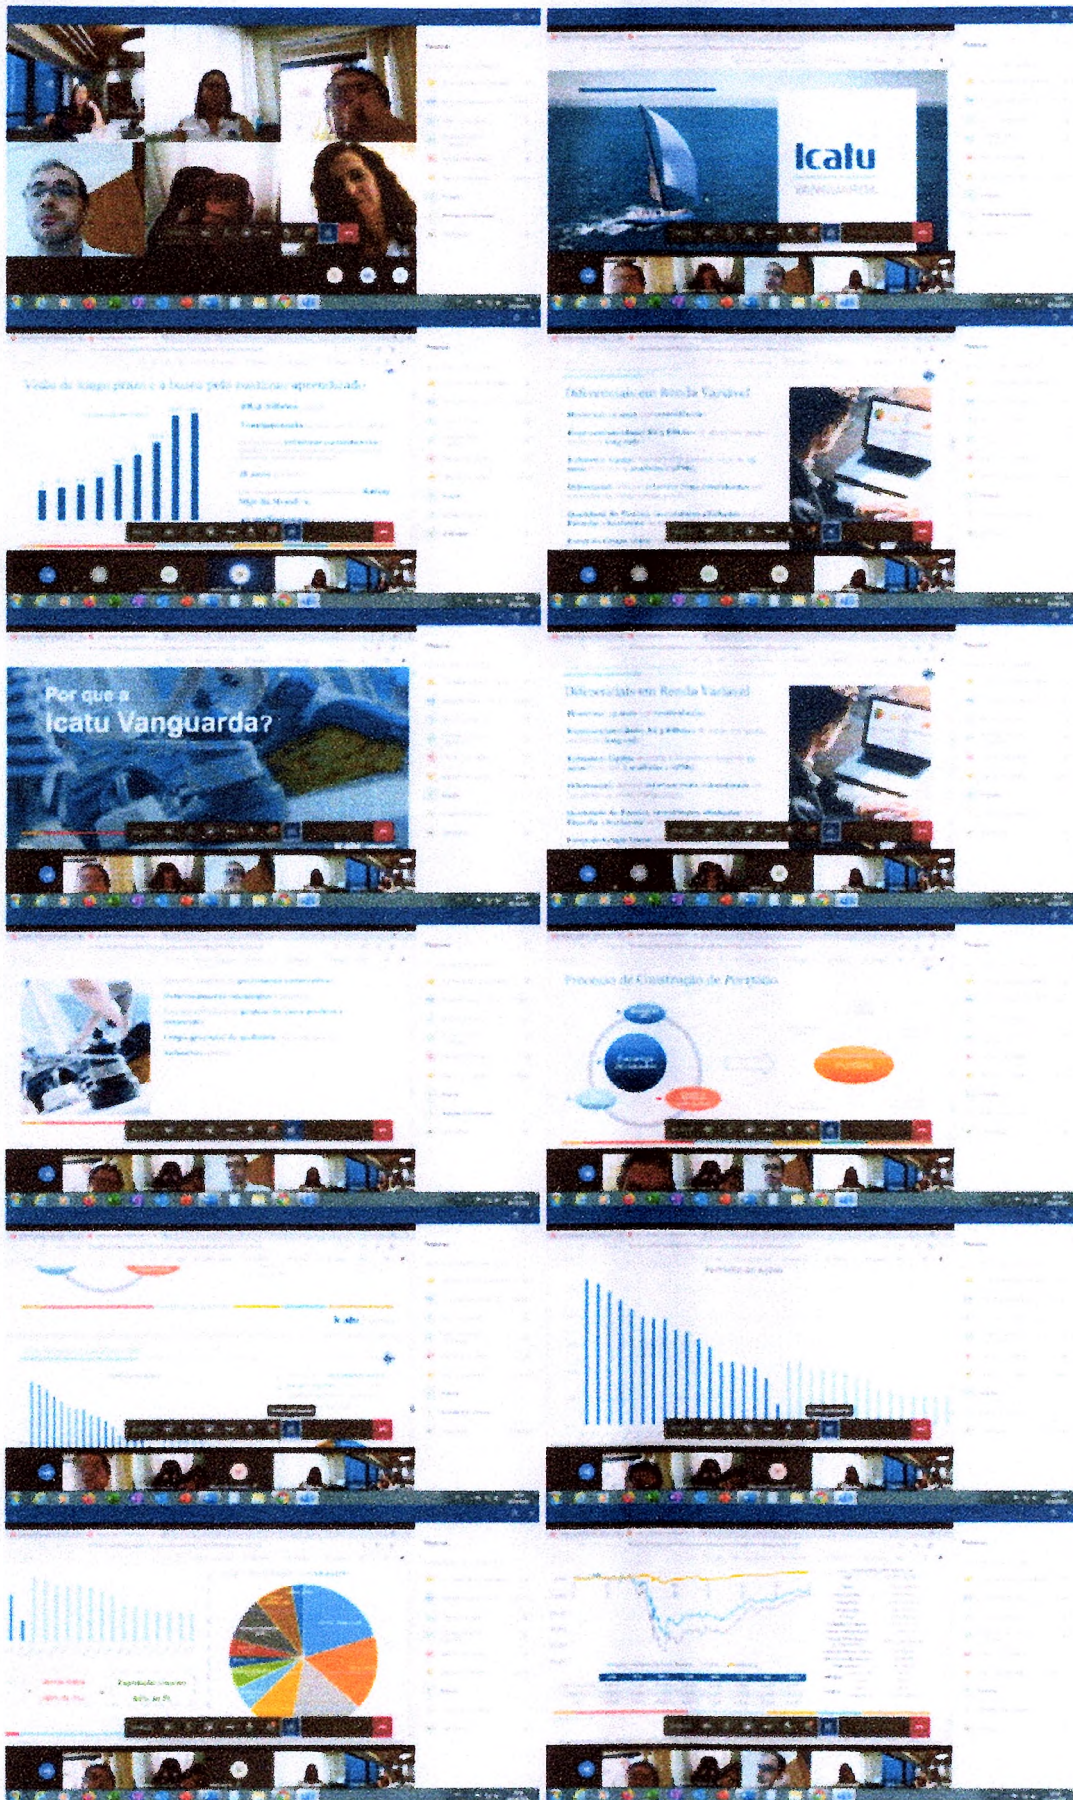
Icatu
VANGUARDA

Visão de longo prazo e a busca pelo constante aperfeiçoamento

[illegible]

Diferenciais em Renda Variável

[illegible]

Por que a
Icatu Vanguarda?

Diferenciais em Renda Variável

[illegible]

Processo de Construção de Portfolio

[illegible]